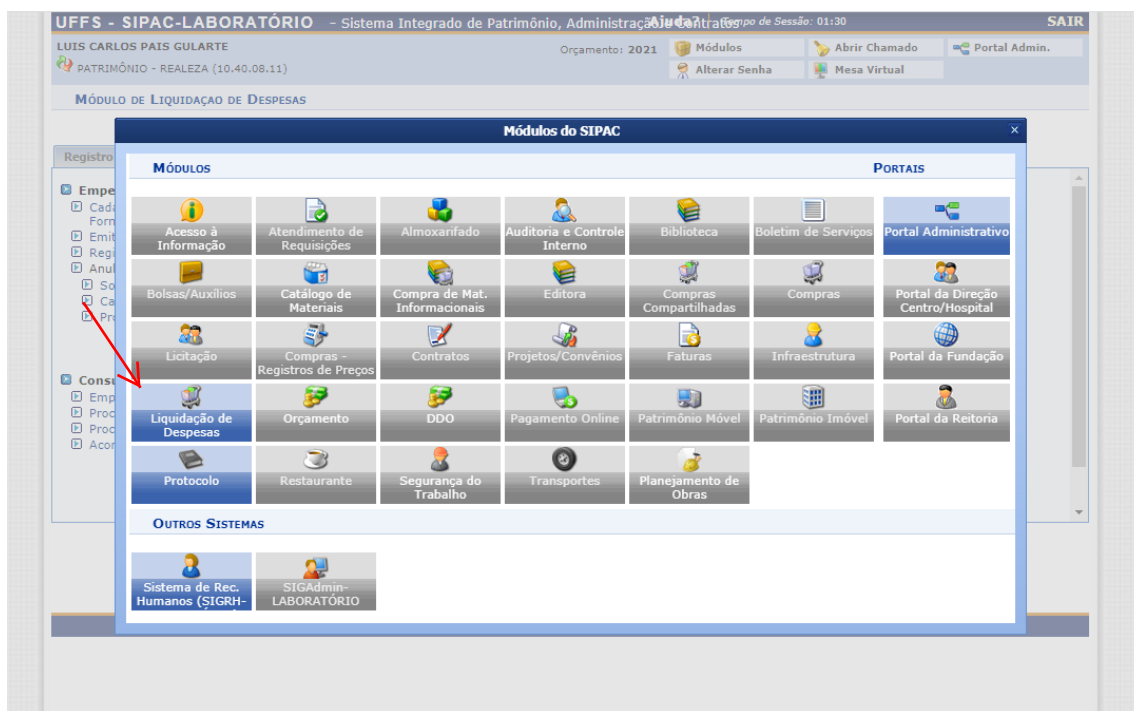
UFFS - SIPAC-LABORATÓRIO - Sistema Integrado de Patrimônio, Administração e Contratos Ajuda? | Tempo de Sessão: 01:30 SAIR

LUIS CARLOS PAIS GULARTE
PATRIMÔNIO - REALEZA (10.40.08.11)

Orçamento: 2021 Módulos Abrir Chamado Portal Admin.
Alterar Senha Mesa Virtual

MÓDULO DE LIQUIDAÇÃO DE DESPESAS

Registro

Empe
Cada
Form
Emit
Regi
Anul
So
Ca
Pr

Cons
Emp
Proc
Proc
Acon

Módulos do SIPAC

MÓDULOS

PORTAIS

Acesso à Informação
Atendimento de Requisições
Almoxarifado
Auditoria e Controle Interno
Biblioteca
Boletim de Serviços
Portal Administrativo
Bolsas/Auxílios
Catálogo de Materiais
Compra de Mat. Informacionais
Editora
Compras Compartilhadas
Compras
Portal da Direção Centro/Hospital
Licitação
Compras - Registros de Preços
Contratos
Projetos/Convênios
Faturas
Infraestrutura
Portal da Fundação
Liquidação de Despesas
Orçamento
DDO
Pagamento Online
Patrimônio Móvel
Patrimônio Imóvel
Portal da Reitoria
Protocolo
Restaurante
Segurança do Trabalho
Transportes
Planejamento de Obras

OUTROS SISTEMAS

Sistema de Rec. Humanos (SIGRH-
SIGAdmin-LABORATÓRIO